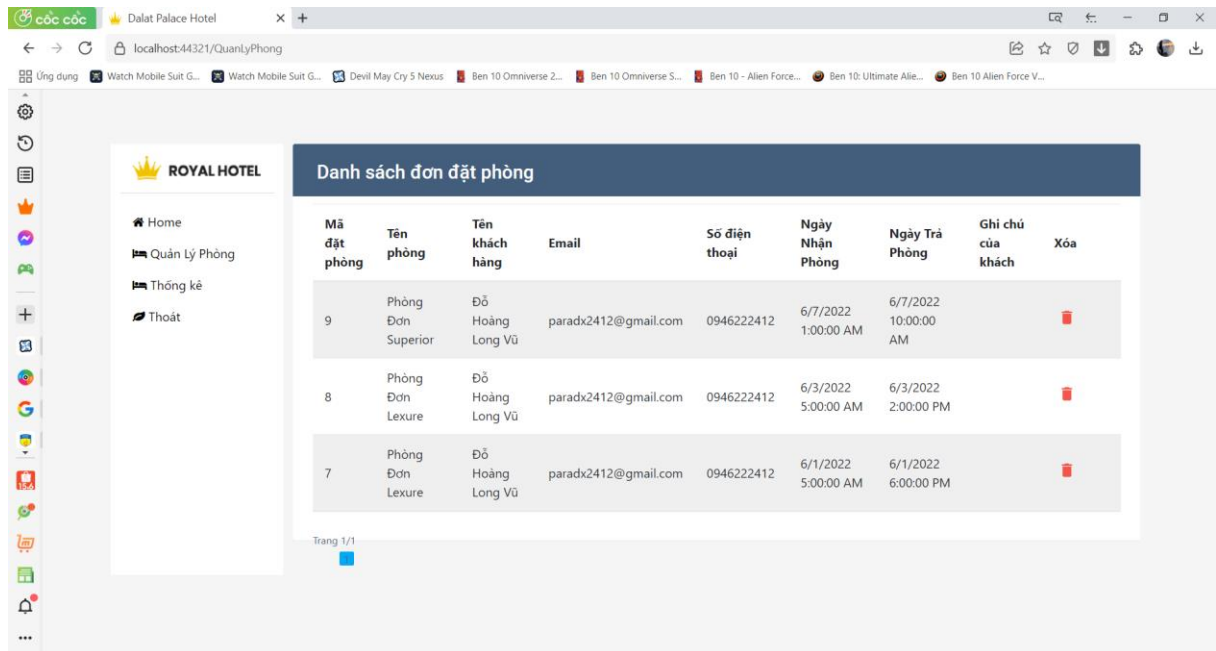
cốc cốc | Dalat Palace Hotel ×  +

localhost:44321/QuanLyPhong

Ứng dụng | Watch Mobile Suit G... | Watch Mobile Suit G... | Devil May Cry 5 Nexus | Ben 10 Omniverse 2... | Ben 10 Omniverse S... | Ben 10 - Alien Force... | Ben 10: Ultimate Alie... | Ben 10 Alien Force V...

ROYAL HOTEL

Home
Quản Lý Phòng
Thống kê
Thoát

Danh sách đơn đặt phòng

| Mã đặt phòng | Tên phòng | Tên khách hàng | Email | Số điện thoại | Ngày Nhận Phòng | Ngày Trả Phòng | Ghi chú của khách | Xóa |
|---|---|---|---|---|---|---|---|---|
| 9 | Phòng Đơn Superior | Đỗ Hoàng Long Vũ | paradx2412@gmail.com | 0946222412 | 6/7/2022 1:00:00 AM | 6/7/2022 10:00:00 AM | | |
| 8 | Phòng Đơn Lexure | Đỗ Hoàng Long Vũ | paradx2412@gmail.com | 0946222412 | 6/3/2022 5:00:00 AM | 6/3/2022 2:00:00 PM | | |
| 7 | Phòng Đơn Lexure | Đỗ Hoàng Long Vũ | paradx2412@gmail.com | 0946222412 | 6/1/2022 5:00:00 AM | 6/1/2022 6:00:00 PM | | |

Trang 1/1
1